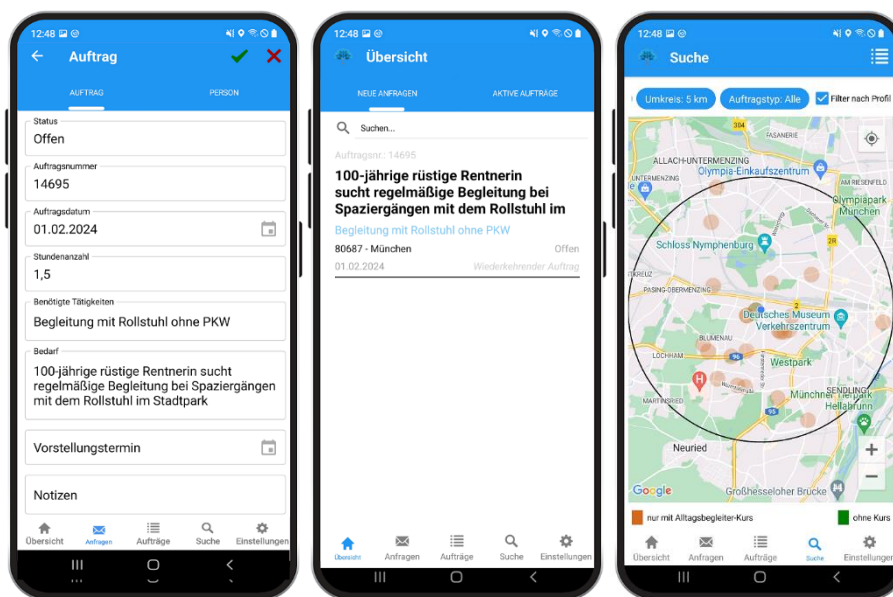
12:48

Auftrag

AUFTRAG

PERSON

Status
Offen

Auftragsnummer
14695

Auftragsdatum
01.02.2024

Stundenanzahl
1,5

Benötigte Tätigkeiten
Begleitung mit Rollstuhl ohne PKW

Bedarf
100-jährige rüstige Rentnerin sucht regelmäßige Begleitung bei Spaziergängen mit dem Rollstuhl im Stadtpark

Vorstellungstermin

Notizen

Übersicht
Anfragen
Aufträge
Suche
Einstellungen

12:48

Übersicht

NEUE ANFRAGEN

AKTIVE AUFTRÄGE

Suchen...

Auftragsnr.: 14695

100-jährige rüstige Rentnerin sucht regelmäßige Begleitung bei Spaziergängen mit dem Rollstuhl im

Begleitung mit Rollstuhl ohne PKW

80687 - München

Offen

01.02.2024

Wiederkehrender Auftrag

Übersicht
Anfragen
Aufträge
Suche
Einstellungen

12:48

Suche

Umkreis: 5 km

Auftragstyp: Alle

Filter nach Profil

304
FASANERIE
ALLACH-UNTERMENZING
Olympia-Einkaufszentrum
UNTERMENZING
AM RIESENFELD
Olympiapark München
Schloss Nymphenburg
2R
KREUZ
PASING-OBERMENZING
2
Deutsches Museum Verkehrszentrum
BLUMENAU
96
LOCHHAM
Westpark
SENDLING
MARTINSRIED
Münchner Tierpark Hellabrunn
Neuried
Google
Großhesseloher Brücke

nur mit Alltagsbegleiter-Kurs

ohne Kurs

Übersicht
Anfragen
Aufträge
Suche
Einstellungen